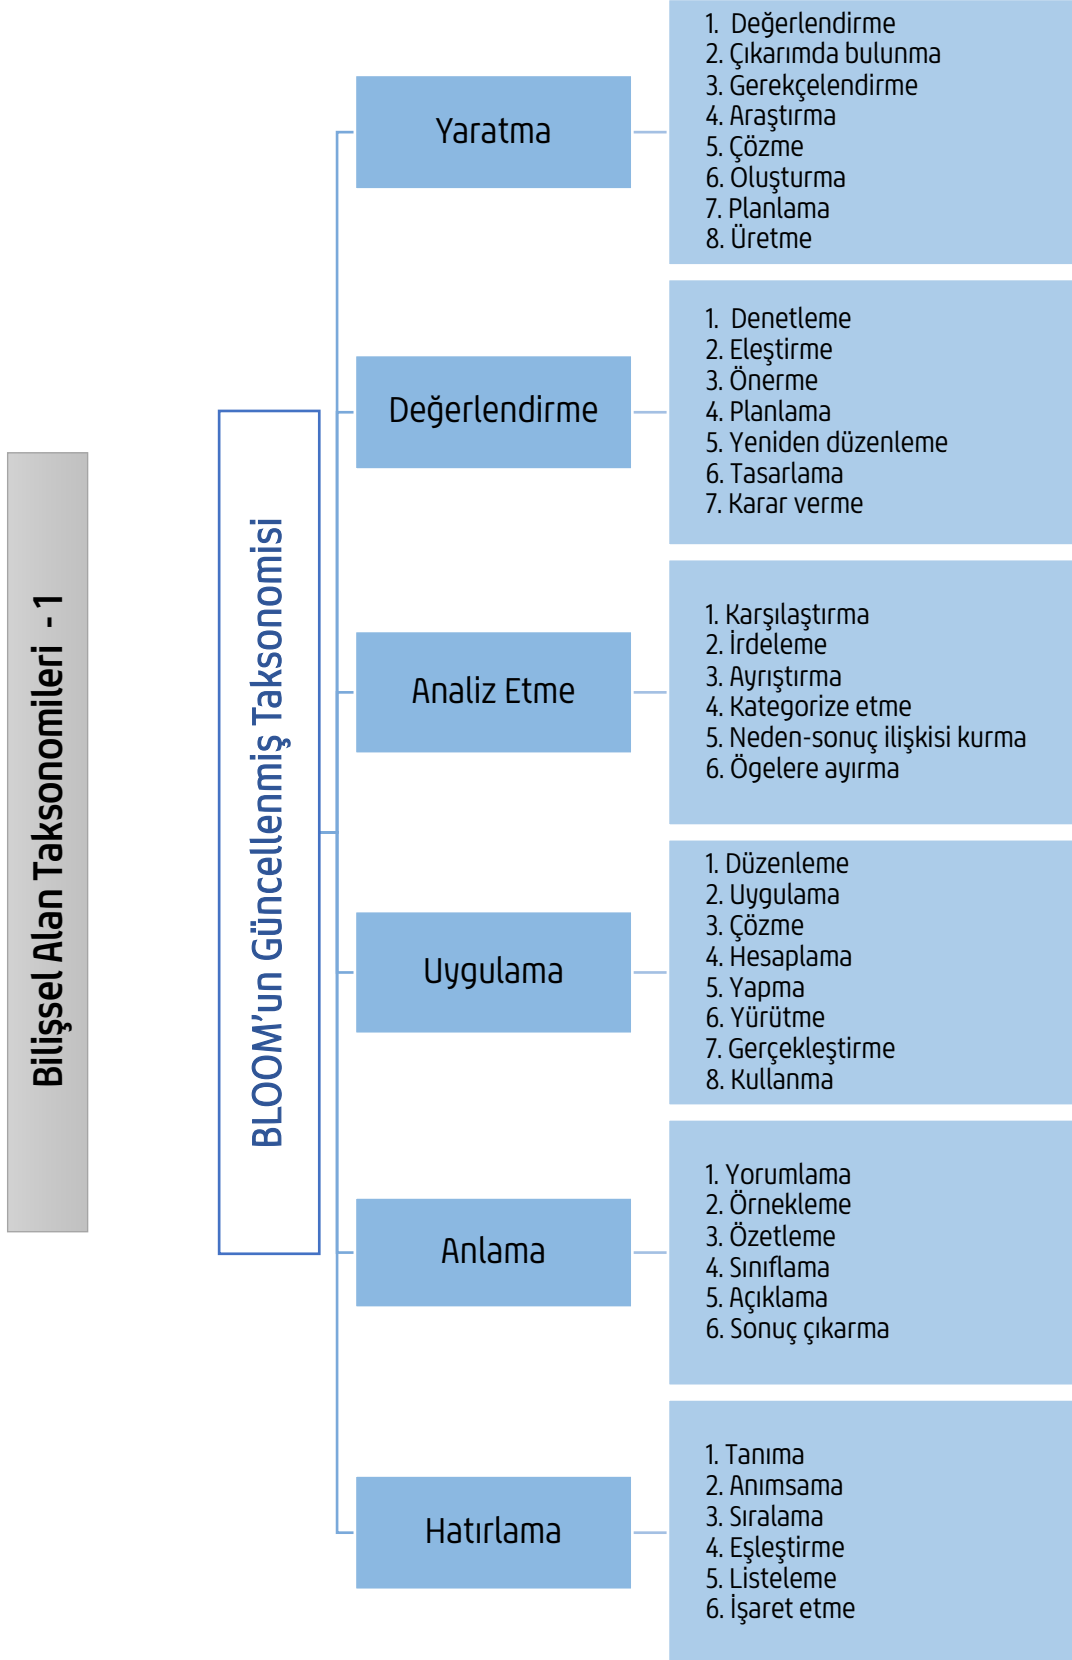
Bilişsel Alan Taksonomileri - 1

BLOOM'un Güncellenmiş Taksonomisi

Yaratma

1. Değerlendirme
2. Çıkarımda bulunma
3. Gerekçelendirme
4. Araştırma
5. Çözme
6. Oluşturma
7. Planlama
8. Üretme

Değerlendirme

1. Denetleme
2. Eleştirme
3. Önerme
4. Planlama
5. Yeniden düzenleme
6. Tasarlama
7. Karar verme

Analiz Etme

1. Karşılaştırma
2. İrdeleme
3. Ayrıştırma
4. Kategorize etme
5. Neden-sonuç ilişkisi kurma
6. Ögelere ayırma

Uygulama

1. Düzenleme
2. Uygulama
3. Çözme
4. Hesaplama
5. Yapma
6. Yürütme
7. Gerçekleştirme
8. Kullanma

Anlama

1. Yorumlama
2. Örnekleme
3. Özetleme
4. Sınıflama
5. Açıklama
6. Sonuç çıkarma

Hatırlama

1. Tanıma
2. Anımsama
3. Sıralama
4. Eşleştirme
5. Listeleme
6. İşaret etme